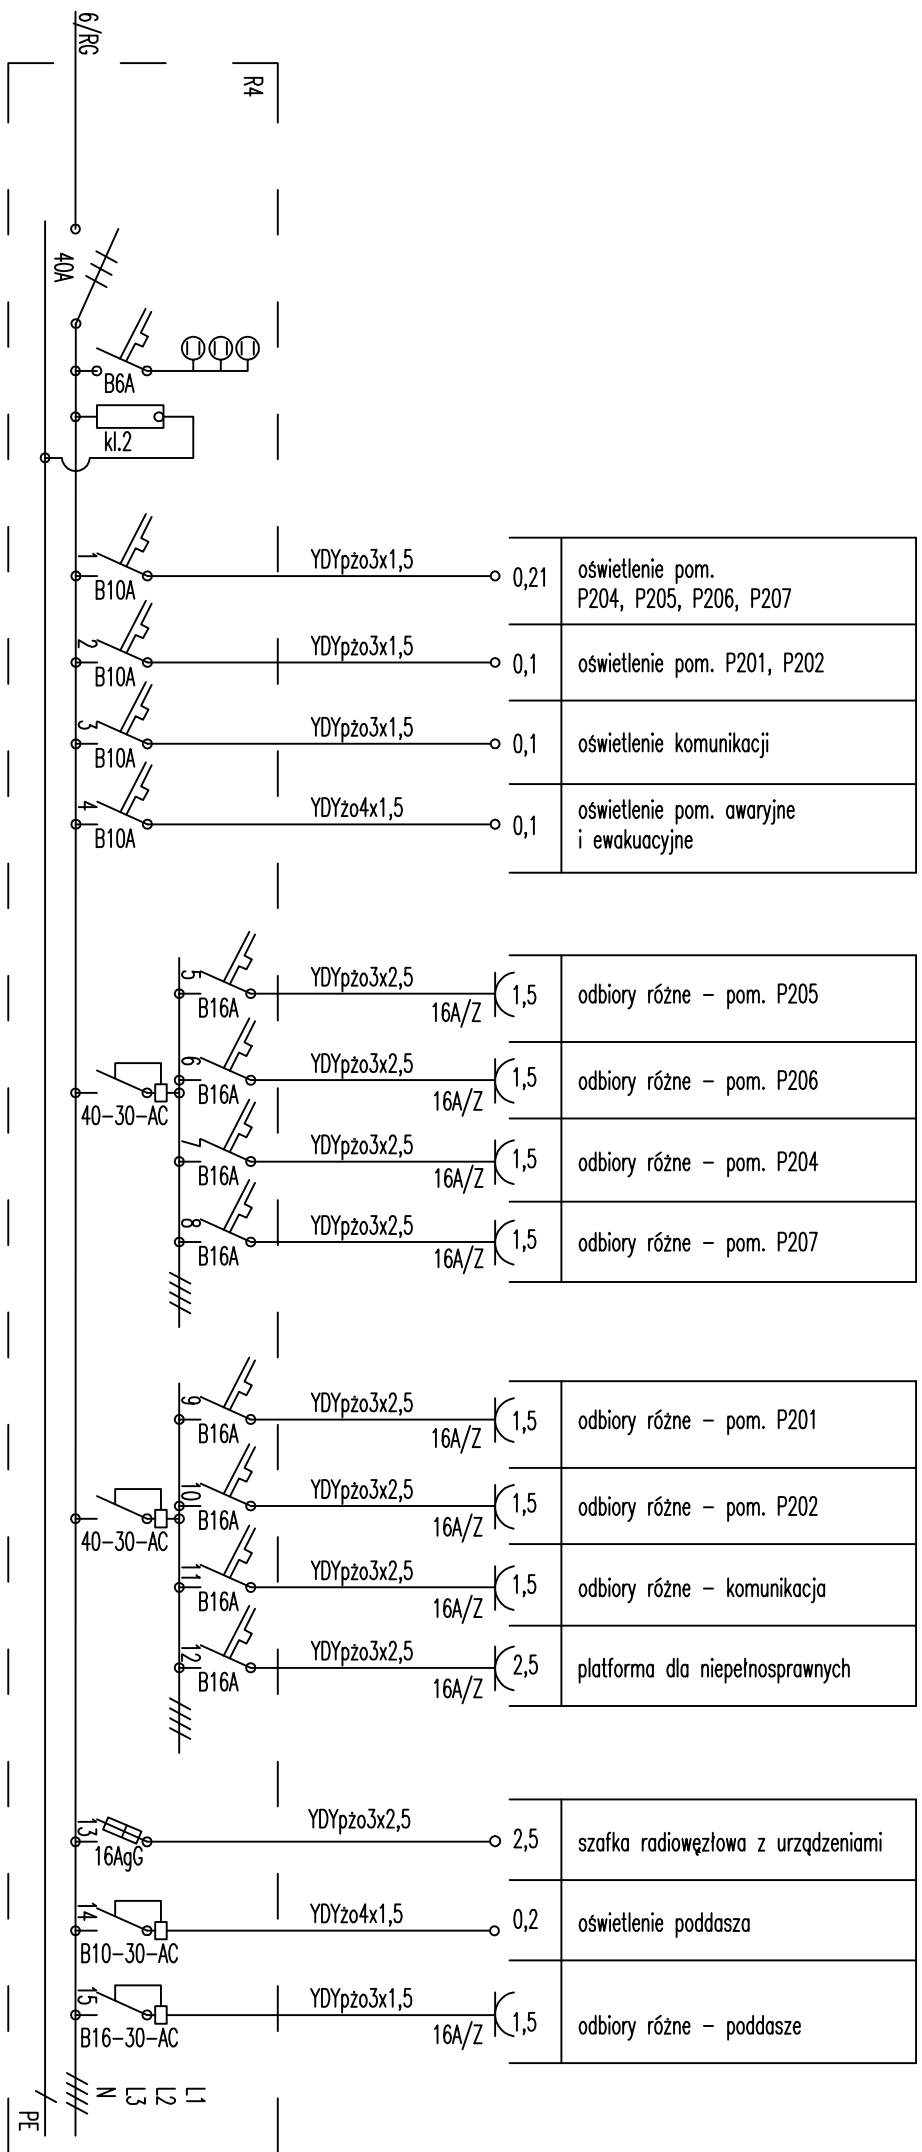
6/RG

R4

40A

B6A

kl.2

1
B10A
YDYpżo3x1,5
0,21
oświetlenie pom. P204, P205, P206, P207

2
B10A
YDYpżo3x1,5
0,1
oświetlenie pom. P201, P202

3
B10A
YDYpżo3x1,5
0,1
oświetlenie komunikacji

4
B10A
YDYżo4x1,5
0,1
oświetlenie pom. awaryjne i ewakuacyjne

40-30-AC

5
B16A
YDYpżo3x2,5
16A/Z
1,5
odbiory różne – pom. P205

6
B16A
YDYpżo3x2,5
16A/Z
1,5
odbiory różne – pom. P206

7
B16A
YDYpżo3x2,5
16A/Z
1,5
odbiory różne – pom. P204

8
B16A
YDYpżo3x2,5
16A/Z
1,5
odbiory różne – pom. P207

40-30-AC

9
B16A
YDYpżo3x2,5
16A/Z
1,5
odbiory różne – pom. P201

10
B16A
YDYpżo3x2,5
16A/Z
1,5
odbiory różne – pom. P202

11
B16A
YDYpżo3x2,5
16A/Z
1,5
odbiory różne – komunikacja

12
B16A
YDYpżo3x2,5
16A/Z
2,5
platforma dla niepełnosprawnych

13
16AgG
YDYpżo3x2,5
2,5
szafka radiowęzłowa z urządzeniami

14
B10-30-AC
YDYżo4x1,5
0,2
oświetlenie poddasza

15
B16-30-AC
YDYpżo3x1,5
16A/Z
1,5
odbiory różne – poddasze

PE
N
L3
L2
L1